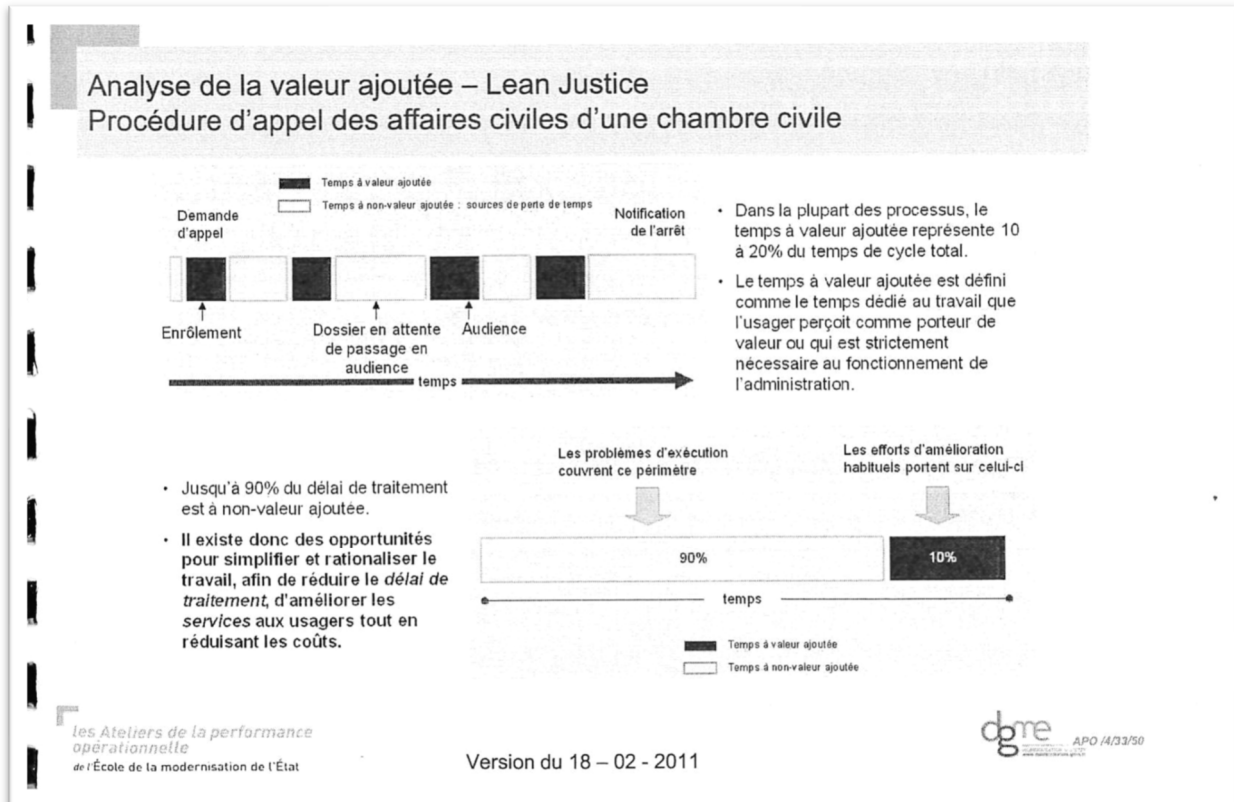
Analyse de la valeur ajoutée – Lean Justice
Procédure d'appel des affaires civiles d'une chambre civile

Temps à valeur ajoutée
Temps à non-valeur ajoutée : sources de perte de temps

Demande d'appel

Notification de l'arrêt

Enrôlement

Dossier en attente de passage en audience

Audience

temps

• Dans la plupart des processus, le temps à valeur ajoutée représente 10 à 20% du temps de cycle total.

• Le temps à valeur ajoutée est défini comme le temps dédié au travail que l'usager perçoit comme porteur de valeur ou qui est strictement nécessaire au fonctionnement de l'administration.

• Jusqu'à 90% du délai de traitement est à non-valeur ajoutée.

• Il existe donc des opportunités pour simplifier et rationaliser le travail, afin de réduire le *délai de traitement*, d'améliorer les *services* aux usagers tout en réduisant les coûts.

Les problèmes d'exécution couvrent ce périmètre

Les efforts d'amélioration habituels portent sur celui-ci

90%

10%

temps

Temps à valeur ajoutée
Temps à non-valeur ajoutée

les Ateliers de la performance opérationnelle
de l'École de la modernisation de l'État

Version du 18 – 02 - 2011

dgme

APO /4/33/50